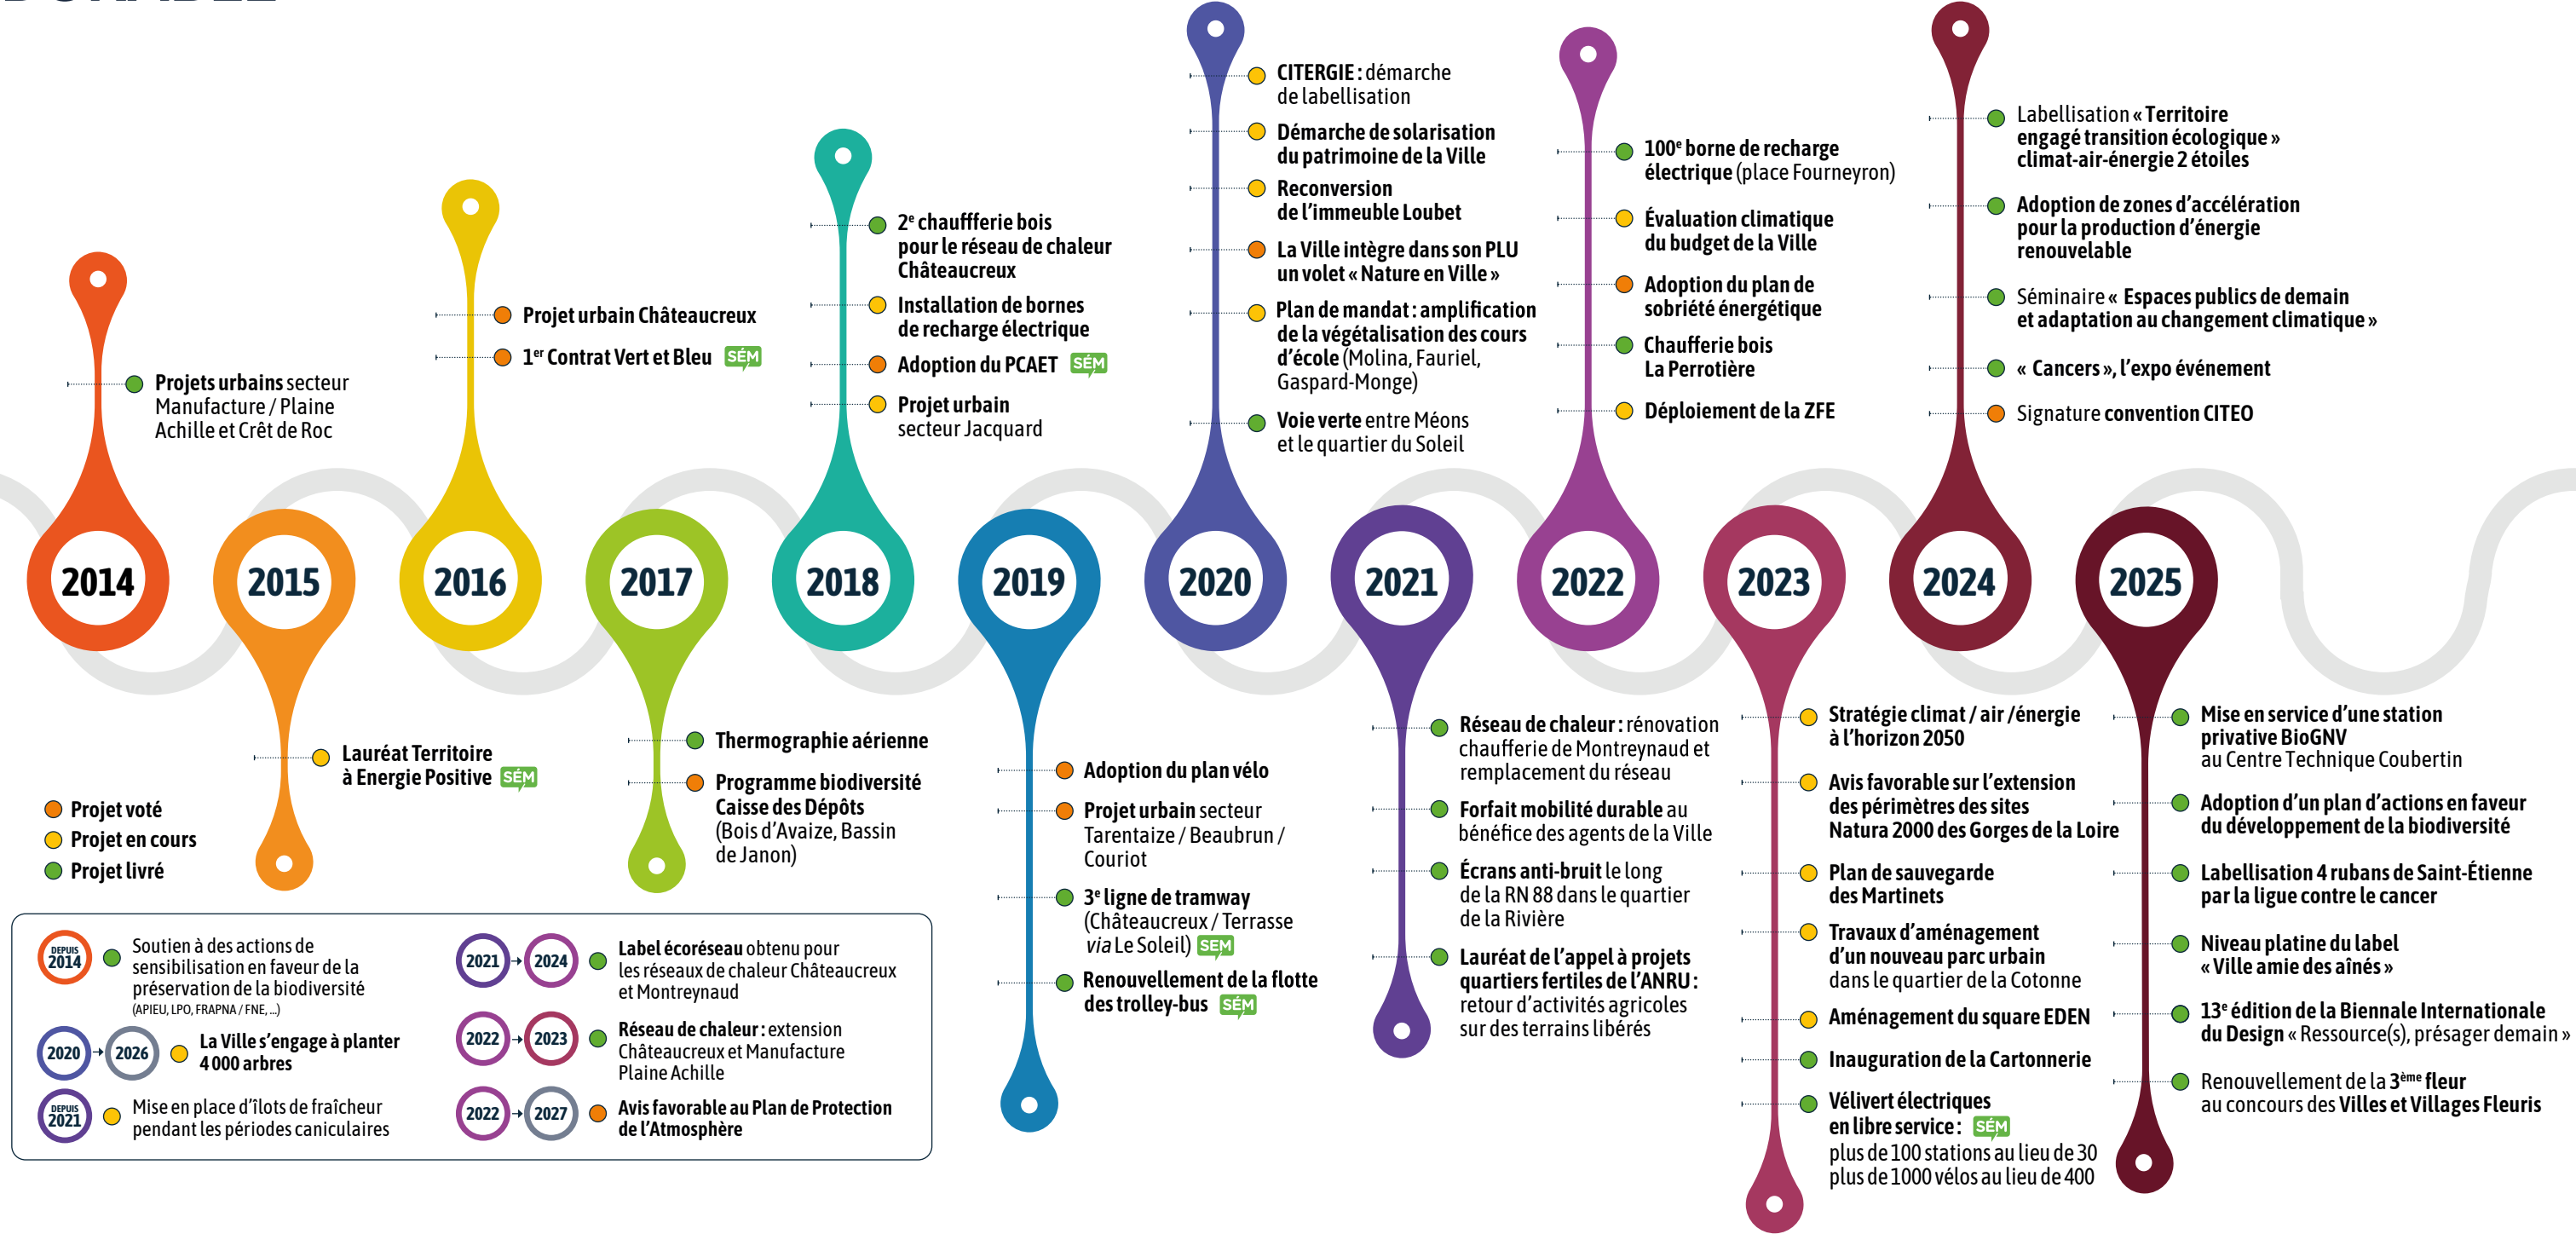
2014

Projets urbains secteur Manufacture / Plaine Achille et Crêt de Roc

2015

Lauréat Territoire à Energie Positive SÉM

2016

Projet urbain Châteaucreux

1$^{er}$ Contrat Vert et Bleu SÉM

2017

Thermographie aérienne

Programme biodiversité Caisse des Dépôts (Bois d'Avaize, Bassin de Janon)

2018

2$^{e}$ chauffferie bois pour le réseau de chaleur Châteaucreux

Installation de bornes de recharge électrique

Adoption du PCAET SÉM

Projet urbain secteur Jacquard

2019

Adoption du plan vélo

Projet urbain secteur Tarentaize / Beaubrun / Couriot

3$^{e}$ ligne de tramway (Châteaucreux / Terrasse via Le Soleil) SÉM

Renouvellement de la flotte des trolley-bus SÉM

2020

CITERGIE : démarche de labellisation

Démarche de solarisation du patrimoine de la Ville

Reconversion de l'immeuble Loubet

La Ville intègre dans son PLU un volet « Nature en Ville »

Plan de mandat : amplification de la végétalisation des cours d'école (Molina, Fauriel, Gaspard-Monge)

Voie verte entre Méons et le quartier du Soleil

2021

Réseau de chaleur : rénovation chaufferie de Montreynaud et remplacement du réseau

Forfait mobilité durable au bénéfice des agents de la Ville

Écrans anti-bruit le long de la RN 88 dans le quartier de la Rivière

Lauréat de l'appel à projets quartiers fertiles de l'ANRU : retour d'activités agricoles sur des terrains libérés

2022

100$^{e}$ borne de recharge électrique (place Fourneyron)

Évaluation climatique du budget de la Ville

Adoption du plan de sobriété énergétique

Chaufferie bois La Perrotière

Déploiement de la ZFE

2023

Stratégie climat / air /énergie à l'horizon 2050

Avis favorable sur l'extension des périmètres des sites Natura 2000 des Gorges de la Loire

Plan de sauvegarde des Martinets

Travaux d'aménagement d'un nouveau parc urbain dans le quartier de la Cotonne

Aménagement du square EDEN

Inauguration de la Cartonnerie

Vélivert électriques en libre service : SÉM plus de 100 stations au lieu de 30 plus de 1000 vélos au lieu de 400

2024

Labellisation « Territoire engagé transition écologique » climat-air-énergie 2 étoiles

Adoption de zones d'accélération pour la production d'énergie renouvelable

Séminaire « Espaces publics de demain et adaptation au changement climatique »

« Cancers », l'expo événement

Signature convention CITEO

2025

Mise en service d'une station privative BioGNV au Centre Technique Coubertin

Adoption d'un plan d'actions en faveur du développement de la biodiversité

Labellisation 4 rubans de Saint-Étienne par la ligue contre le cancer

Niveau platine du label « Ville amie des aînés »

13$^{e}$ édition de la Biennale Internationale du Design « Ressource(s), présager demain »

Renouvellement de la 3$^{ème}$ fleur au concours des Villes et Villages Fleuris

Projet voté
Projet en cours
Projet livré

DEPUIS 2014 Soutien à des actions de sensibilisation en faveur de la préservation de la biodiversité (APIEU, LPO, FRAPNA / FNE,...)

2020 → 2026 La Ville s'engage à planter 4 000 arbres

DEPUIS 2021 Mise en place d'îlots de fraîcheur pendant les périodes caniculaires

2021 → 2024 Label écoréseau obtenu pour les réseaux de chaleur Châteaucreux et Montreynaud

2022 → 2023 Réseau de chaleur : extension Châteaucreux et Manufacture Plaine Achille

2022 → 2027 Avis favorable au Plan de Protection de l'Atmosphère